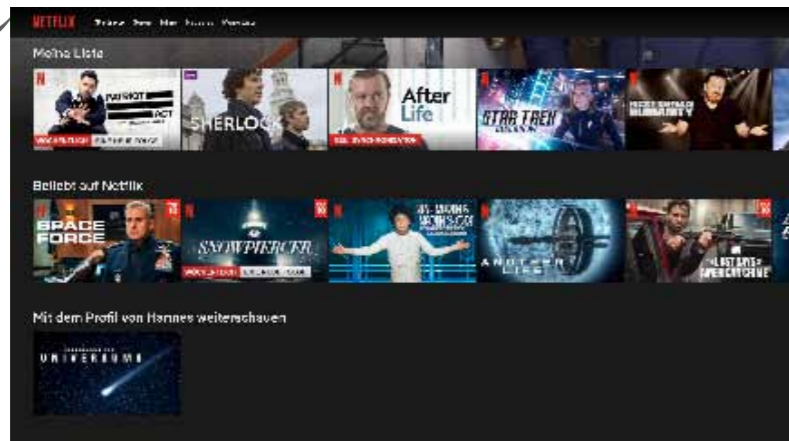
NETFLIX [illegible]

Meine Liste

PATRIOT ACT

SHERLOCK

After Life

STAR TREK

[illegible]

Beliebt auf Netflix

SPACE FORCE

SNOWPIERCER

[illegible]

ANOTHER LIFE

THE LAST DAYS OF AMERICAN CRIME

Mit dem Profil von Hannes weiterschauen

UNIVERSUMS